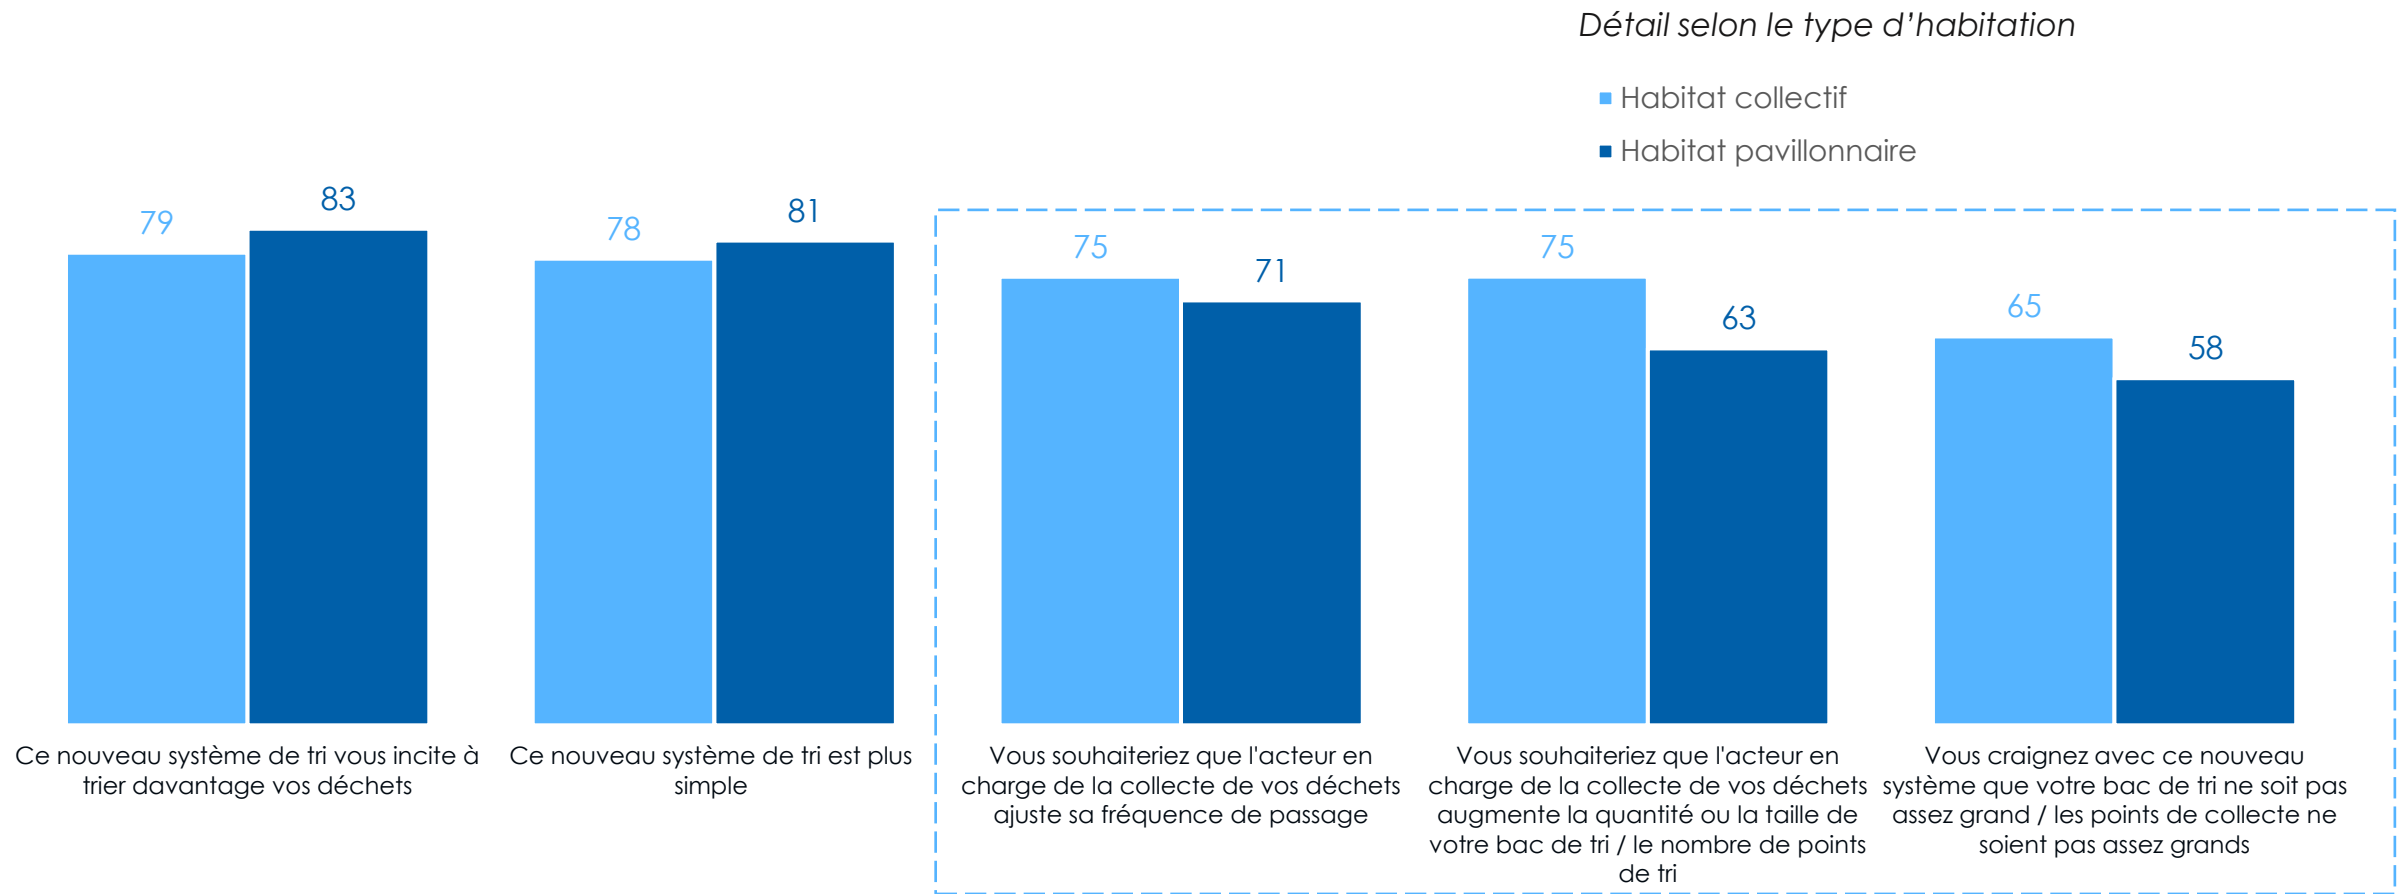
Détail selon le type d'habitation

Habitat collectif
Habitat pavillonnaire

79
83
78
81
75
71
75
63
65
58

Ce nouveau système de tri vous incite à trier davantage vos déchets

Ce nouveau système de tri est plus simple

Vous souhaiteriez que l'acteur en charge de la collecte de vos déchets ajuste sa fréquence de passage

Vous souhaiteriez que l'acteur en charge de la collecte de vos déchets augmente la quantité ou la taille de votre bac de tri / le nombre de points de tri

Vous craignez avec ce nouveau système que votre bac de tri ne soit pas assez grand / les points de collecte ne soient pas assez grands